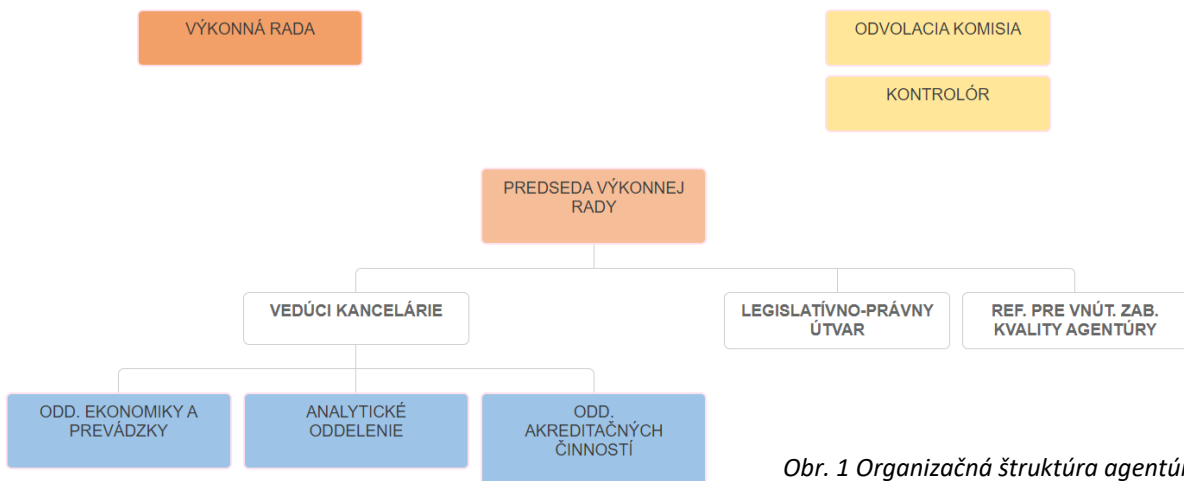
VÝKONNÁ RADA

ODVOLACIA KOMISIA

KONTROLÓR

PREDSEDA VÝKONNEJ RADY

VEDÚCI KANCELÁRIE

LEGISLATÍVNO-PRÁVNY ÚTVAR

REF. PRE VNÚT. ZAB. KVALITY AGENTÚRY

ODD. EKONOMIKY A PREVÁDZKY

ANALYTICKÉ ODDELENIE

ODD. AKREDITAČNÝCH ČINNOSTÍ

Obr. 1 Organizačná štruktúra agentú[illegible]